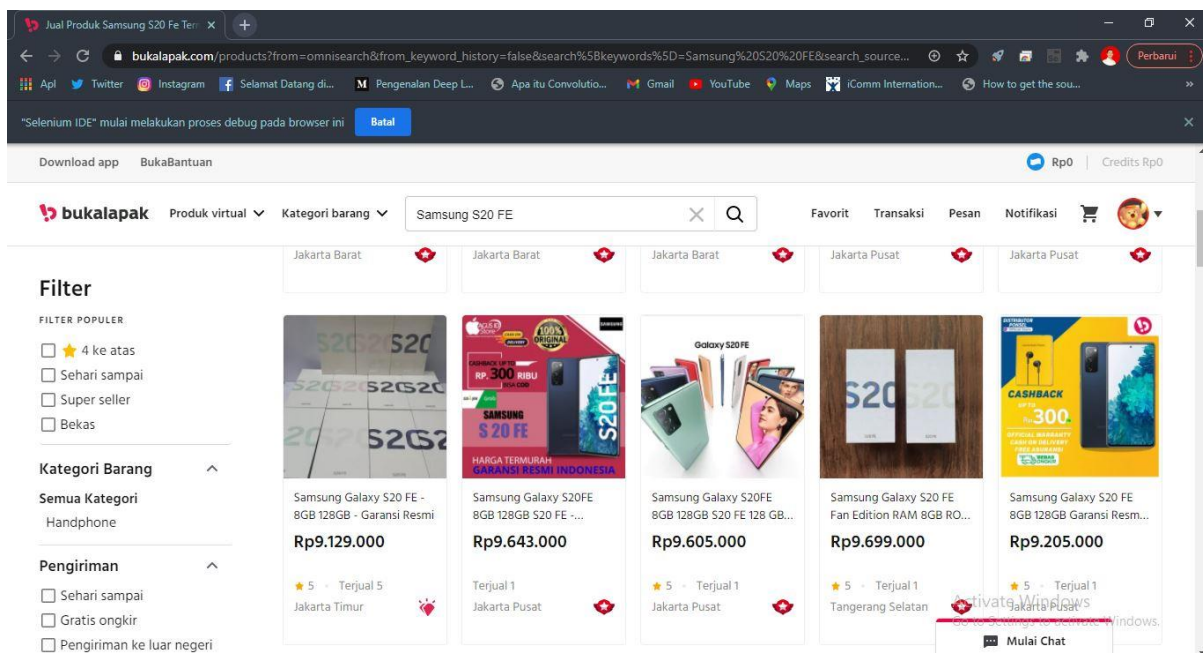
Jual Produk Samsung S20 Fe Ter ×

bukalapak.com/products?from=omnisearch&from_keyword_history=false&search%5Bkeywords%5D=Samsung%20S20%20FE&search_source...

Perbarui

Apl Twitter Instagram Selamat Datang di... Pengenalan Deep L... Apa itu Convolutio... Gmail YouTube Maps iComm Internation... How to get the sou...

"Selenium IDE" mulai melakukan proses debug pada browser ini Batal

Download app BukaBantuan

Rp0 | Credits Rp0

bukalapak Produk virtual Kategori barang Samsung S20 FE Favorit Transaksi Pesan Notifikasi

Jakarta Barat Jakarta Barat Jakarta Barat Jakarta Pusat Jakarta Pusat

Filter

FILTER POPULER

4 ke atas
Sehari sampai
Super seller
Bekas

Kategori Barang

Semua Kategori
Handphone

Pengiriman

Sehari sampai
Gratis ongkir
Pengiriman ke luar negeri

S20 S20 S20 S20 S20

100% ORIGINAL
CASHBACK UP TO RP. 300 RIBU
SAMSUNG S 20 FE
S20 FE
HARGA TERMURAH
GARANSI RESMI INDONESIA

Galaxy S20 FE

S20

CASHBACK Rp300

Samsung Galaxy S20 FE - 8GB 128GB - Garansi Resmi
Rp9.129.000
5 · Terjual 5
Jakarta Timur

Samsung Galaxy S20FE 8GB 128GB S20 FE -...
Rp9.643.000
Terjual 1
Jakarta Pusat

Samsung Galaxy S20FE 8GB 128GB S20 FE 128 GB...
Rp9.605.000
5 · Terjual 1
Jakarta Pusat

Samsung Galaxy S20 FE Fan Edition RAM 8GB RO...
Rp9.699.000
5 · Terjual 1
Tangerang Selatan

Samsung Galaxy S20 FE 8GB 128GB Garansi Resm...
Rp9.205.000
5 · Terjual 1
Jakarta Pusat

Activate Windows
Go to Settings to activate Windows.

Mulai Chat